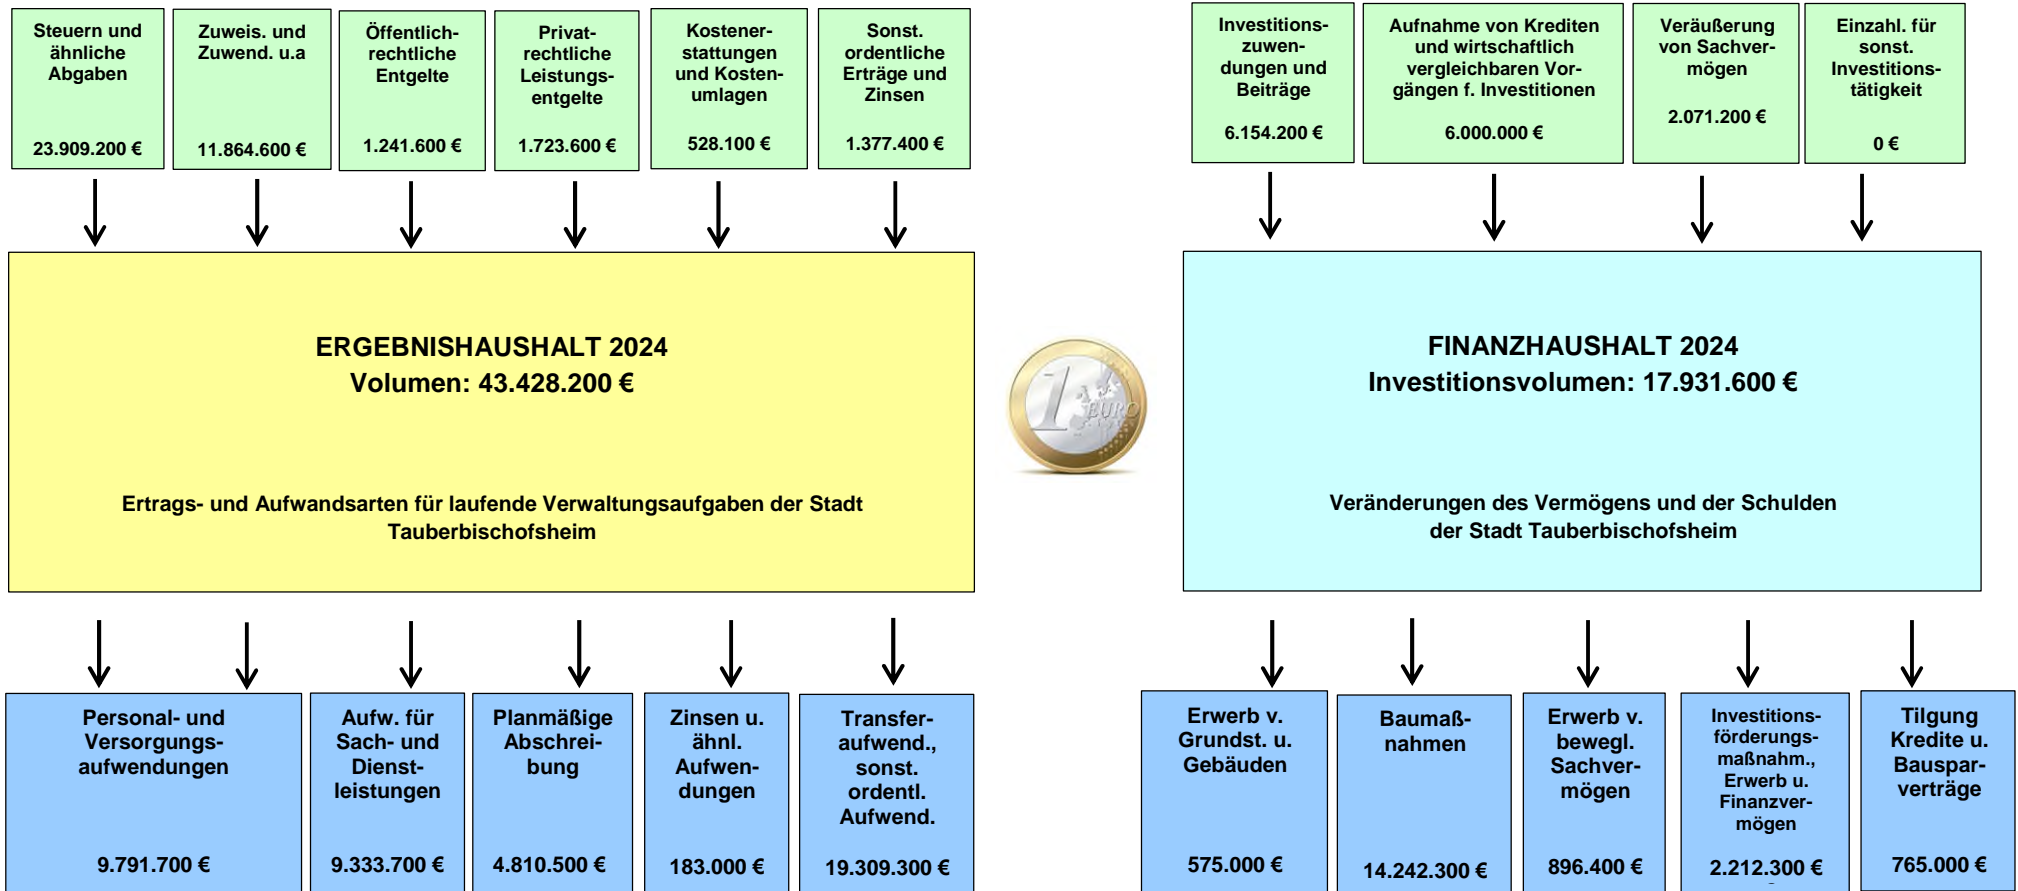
Steuern und ähnliche Abgaben

23.909.200 €

Zuweis. und Zuwend. u.a

11.864.600 €

Öffentlichrechtliche Entgelte

1.241.600 €

Privatrechtliche Leistungsentgelte

1.723.600 €

Kostenerstattungen und Kostenumlagen

528.100 €

Sonst. ordentliche Erträge und Zinsen

1.377.400 €

ERGEBNISHAUSHALT 2024
Volumen: 43.428.200 €

Ertrags- und Aufwandsarten für laufende Verwaltungsaufgaben der Stadt Tauberbischofsheim

Personal- und Versorgungsaufwendungen

9.791.700 €

Aufw. für Sach- und Dienstleistungen

9.333.700 €

Planmäßige Abschreibung

4.810.500 €

Zinsen u. ähnl. Aufwendungen

183.000 €

Transferaufwend., sonst. ordentl. Aufwend.

19.309.300 €

1 EURO

Investitionszuwendungen und Beiträge

6.154.200 €

Aufnahme von Krediten und wirtschaftlich vergleichbaren Vorgängen f. Investitionen

6.000.000 €

Veräußerung von Sachvermögen

2.071.200 €

Einzahl. für sonst. Investitionstätigkeit

0 €

FINANZHAUSHALT 2024
Investitionsvolumen: 17.931.600 €

Veränderungen des Vermögens und der Schulden der Stadt Tauberbischofsheim

Erwerb v. Grundst. u. Gebäuden

575.000 €

Baumaßnahmen

14.242.300 €

Erwerb v. bewegl. Sachvermögen

896.400 €

Investitionsförderungsmaßnahm., Erwerb u. Finanzvermögen

2.212.300 €

Tilgung Kredite u. Bausparverträge

765.000 €